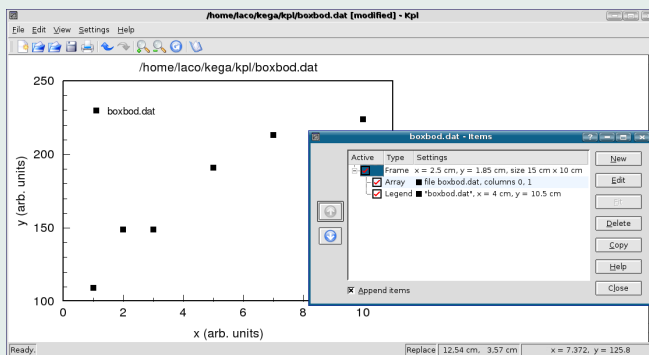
/home/laco/kega/kpl/boxbod.dat [modified] - Kpl

File Edit View Settings Help

/home/laco/kega/kpl/boxbod.dat

boxbod.dat

250
200
150
100

0 2 4 6 8 10

y (arb. units)

x (arb. units)

boxbod.dat - Items

| Active | Type | Settings |
|---|---|---|
| | Frame | x = 2.5 cm, y = 1.85 cm, size 15 cm x 10 cm |
| ☑ | Array | ■ file boxbod.dat, columns 0, 1 |
| ☑ | Legend | ■ "boxbod.dat", x = 4 cm, y = 10.5 cm |

New
Edit
Fit
Delete
Copy
Help
Close

☒ Append items

Ready.

Replace 12,54 cm, 3,57 cm x = 7.372, y = 125.8